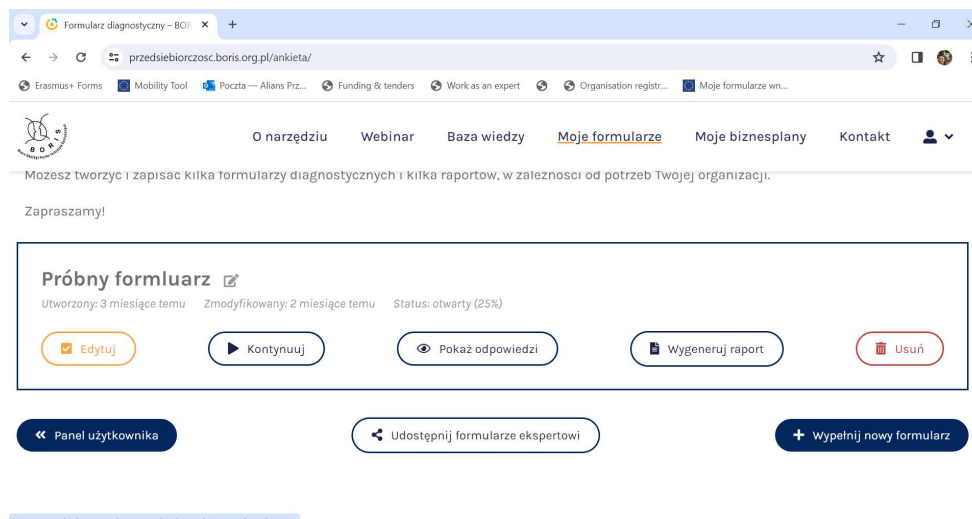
Formularz diagnostyczny – BOR ×
+
przedsiebiorczosc.boris.org.pl/ankieta/
Erasmus+ Forms Mobility Tool Poczta — Alians Prz... Funding & tenders Work as an expert Organisation registr... Moje formularze wn...

BORIS
O narzędziu Webinar Baza wiedzy Moje formularze Moje biznesplany Kontakt

Możesz tworzyć i zapisać kilka formularzy diagnostycznych i kilka raportów, w zależności od potrzeb Twojej organizacji.

Zapraszamy!

Próbny formluarz
Utworzony: 3 miesiące temu Zmodyfikowany: 2 miesiące temu Status: otwarty (25%)
Edytuj Kontynuuj Pokaż odpowiedzi Wygeneruj raport Usuń

Panel użytkownika Udostępnij formularze ekspertowi Wypełnij nowy formularz